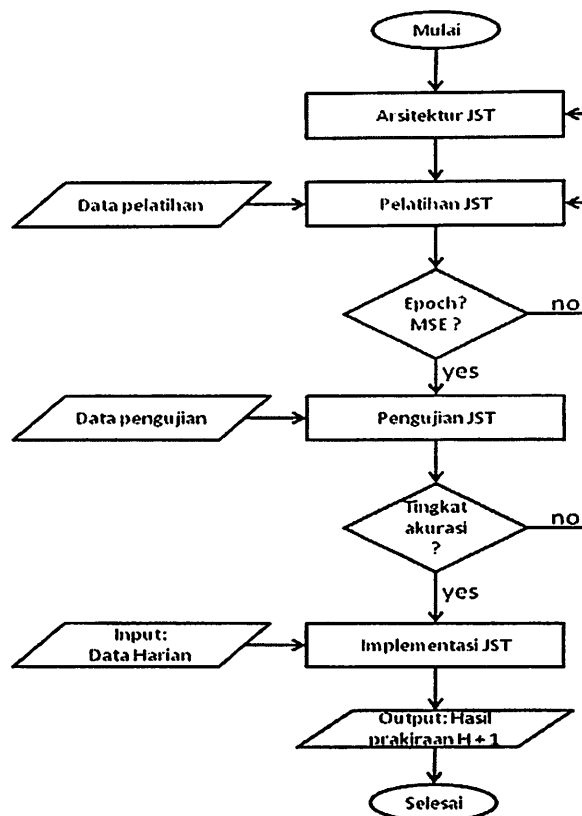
Mulai

Arsitektur JST

Data pelatihan

Pelatihan JST

Epoch?
MSE ?

no

yes

Data pengujian

Pengujian JST

Tingkat akurasi ?

no

yes

Input:
Data Harian

Implementasi JST

Output: Hasil prakiraan H + 1

Selesai